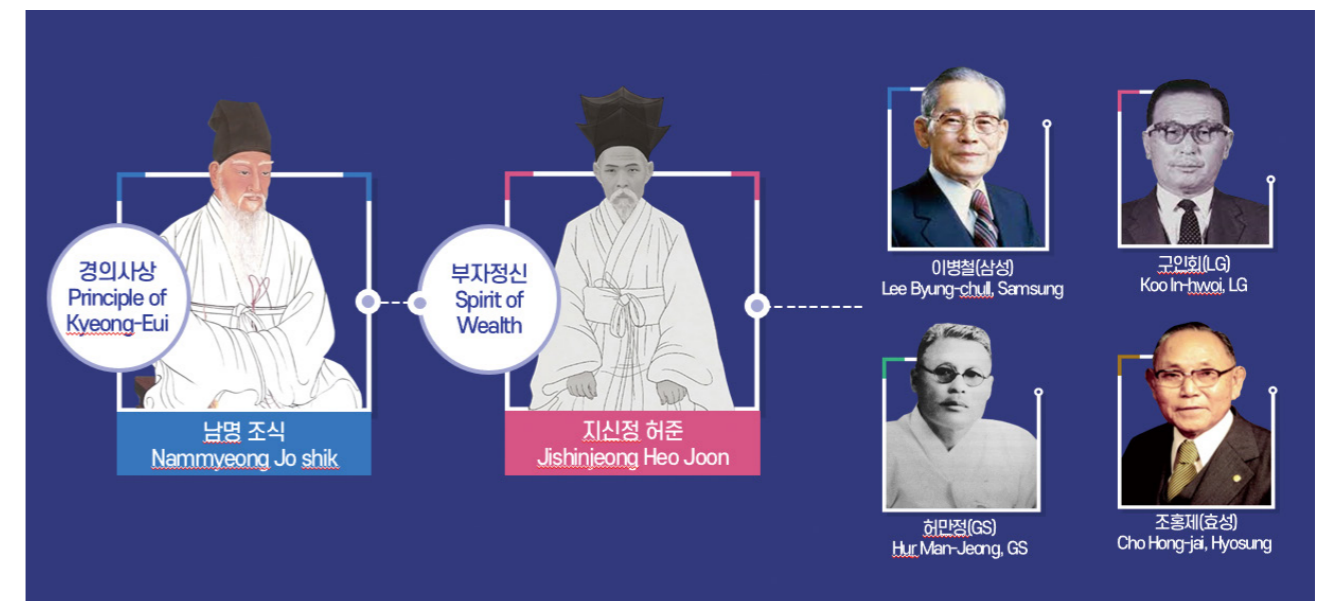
경의사상
Principle of Kyeong-Eui

남명 조식
Nammyeong Jo shik

부자정신
Spirit of Wealth

지신정 허준
Jishinjeong Heo Joon

이병철(삼성)
Lee Byung-chull, Samsung

구인회(LG)
Koo In-hwoi, LG

허만정(GS)
Hur Man-Jeong, GS

조홍제(효성)
Cho Hong-jai, Hyosung